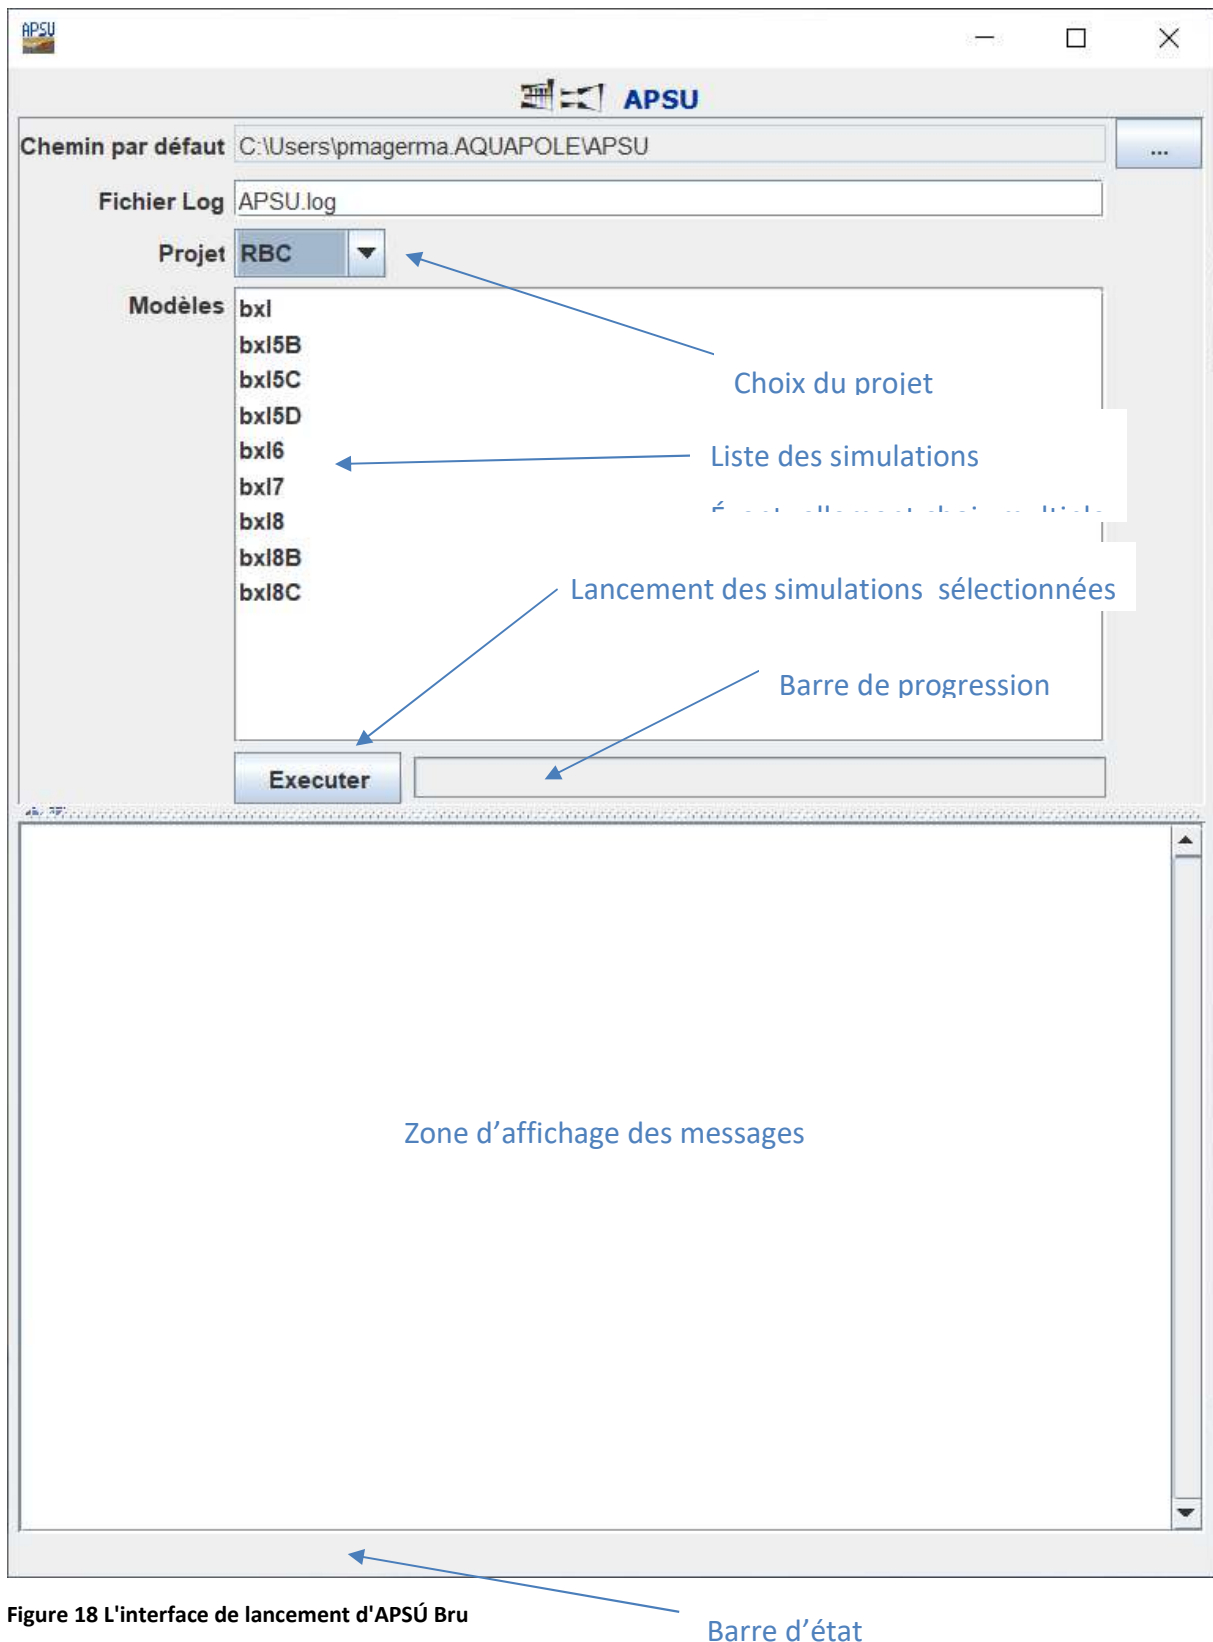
APSU

APSU

Chemin par défaut C:\Users\pmagerma.AQUAPOLE\APSU ...

Fichier Log APSU.log

Projet RBC

Modèles bxl
bxl5B
bxl5C
bxl5D
bxl6
bxl7
bxl8
bxl8B
bxl8C

Choix du projet

Liste des simulations

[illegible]

Lancement des simulations sélectionnées

Barre de progression

Executer

Zone d’affichage des messages

Figure 18 L'interface de lancement d'APSÚ Bru

Barre d’état